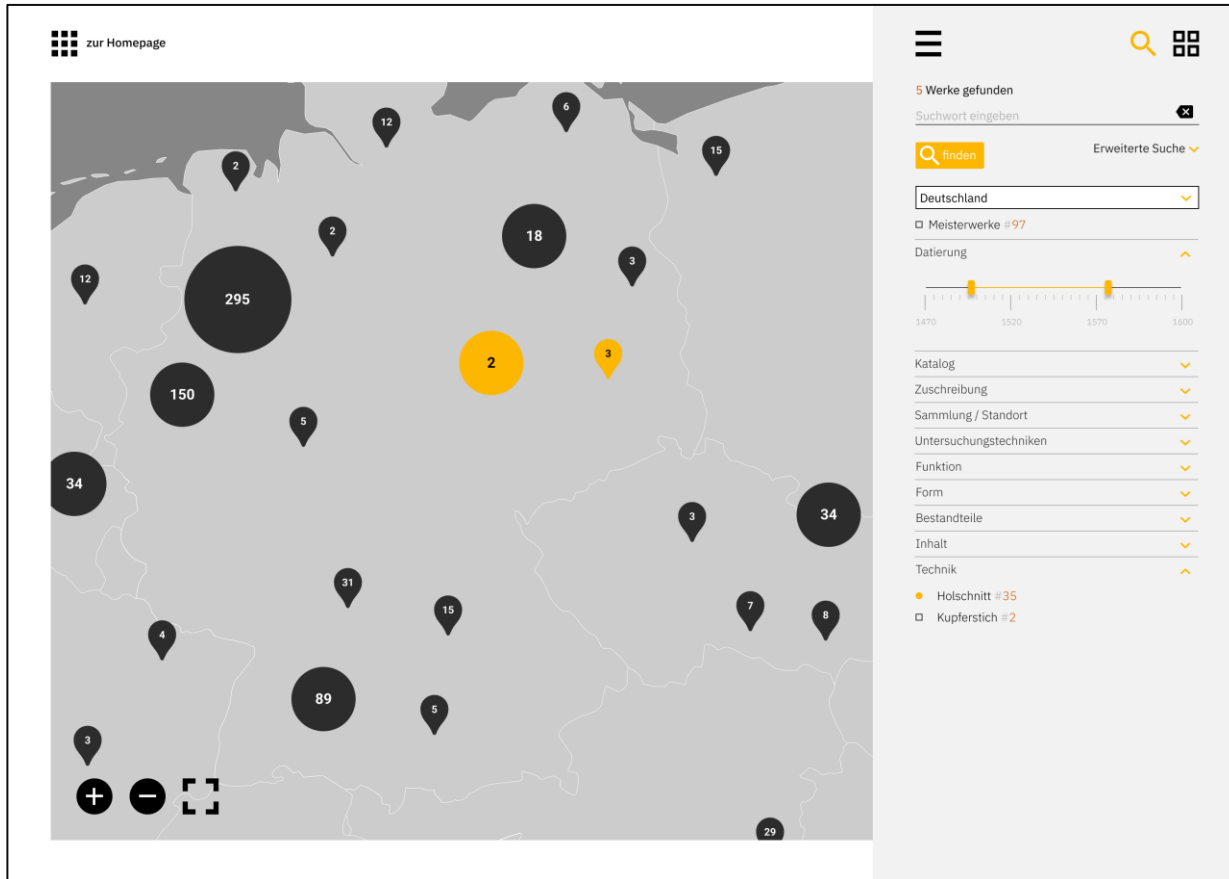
zur Homepage

12
6
2
15
2
18
12
295
3
2
3
150
5
34
3
34
31
15
7
8
4
89
5
3
29

5 Werke gefunden
Suchwort eingeben
finden
Erweiterte Suche
Deutschland
Meisterwerke #97
Datierung
1470
1520
1570
1600
Katalog
Zuschreibung
Sammlung / Standort
Untersuchungstechniken
Funktion
Form
Bestandteile
Inhalt
Technik
Holschnitt #35
Kupferstich #2